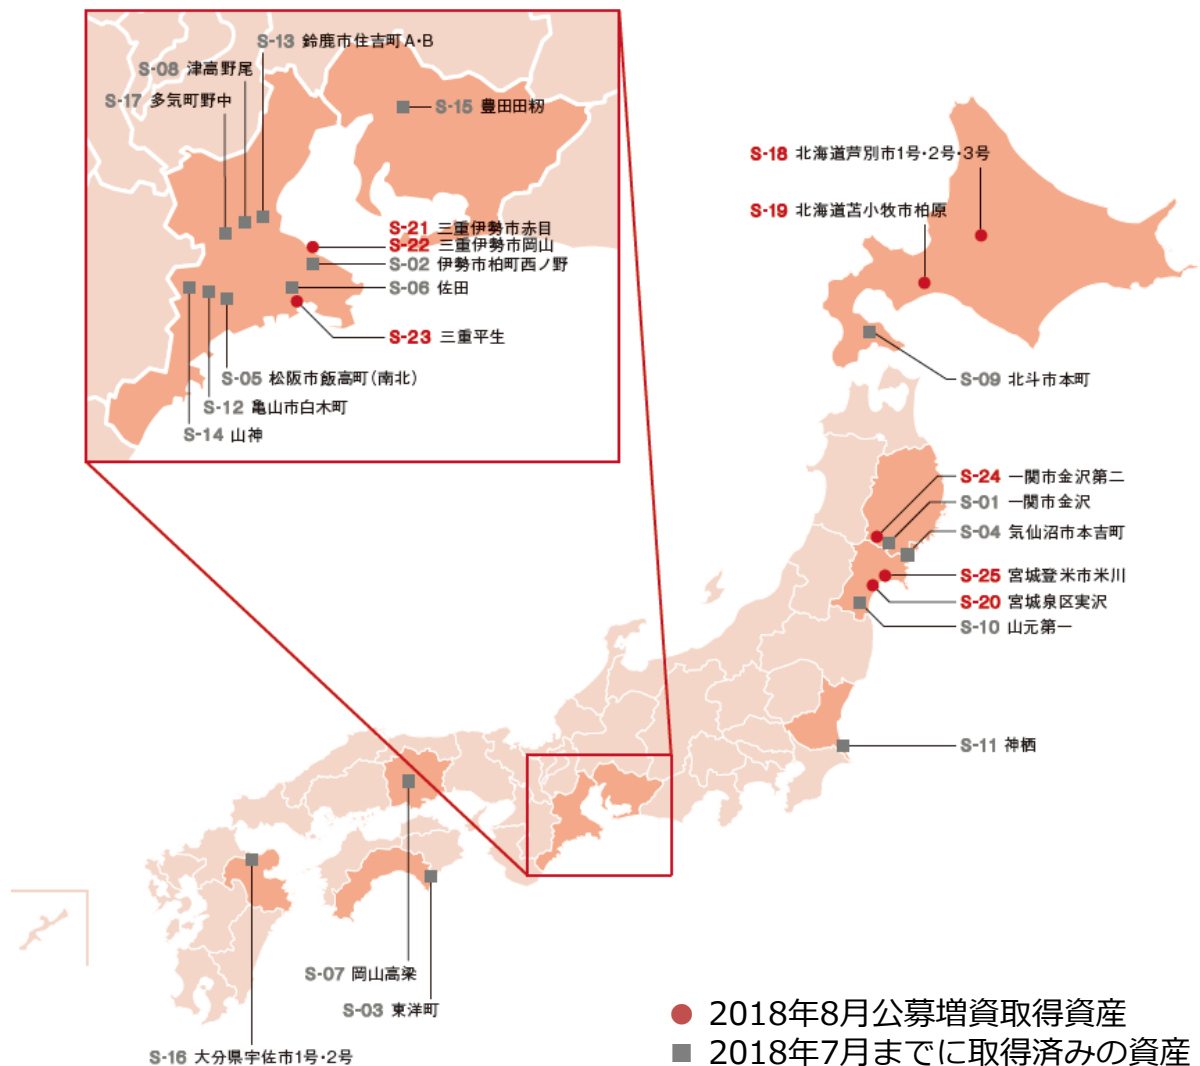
S-13 鈴鹿市住吉町A·B
S-08 津高野尾
S-17 多気町野中
S-15 豊田田籾
S-21 三重伊勢市赤目
S-22 三重伊勢市岡山
S-02 伊勢市柏町西ノ野
S-06 佐田
S-23 三重平生
S-05 松阪市飯高町（南北）
S-12 亀山市白木町
S-14 山神

S-18 北海道芦別市1号·2号·3号
S-19 北海道苫小牧市柏原
S-09 北斗市本町
S-24 一関市金沢第二
S-01 一関市金沢
S-04 気仙沼市本吉町
S-25 宮城登米市米川
S-20 宮城泉区実沢
S-10 山元第一
S-11 神栖
S-07 岡山高梁
S-03 東洋町
S-16 大分県宇佐市1号·2号

● 2018年8月公募増資取得資産
■ 2018年7月までに取得済みの資産